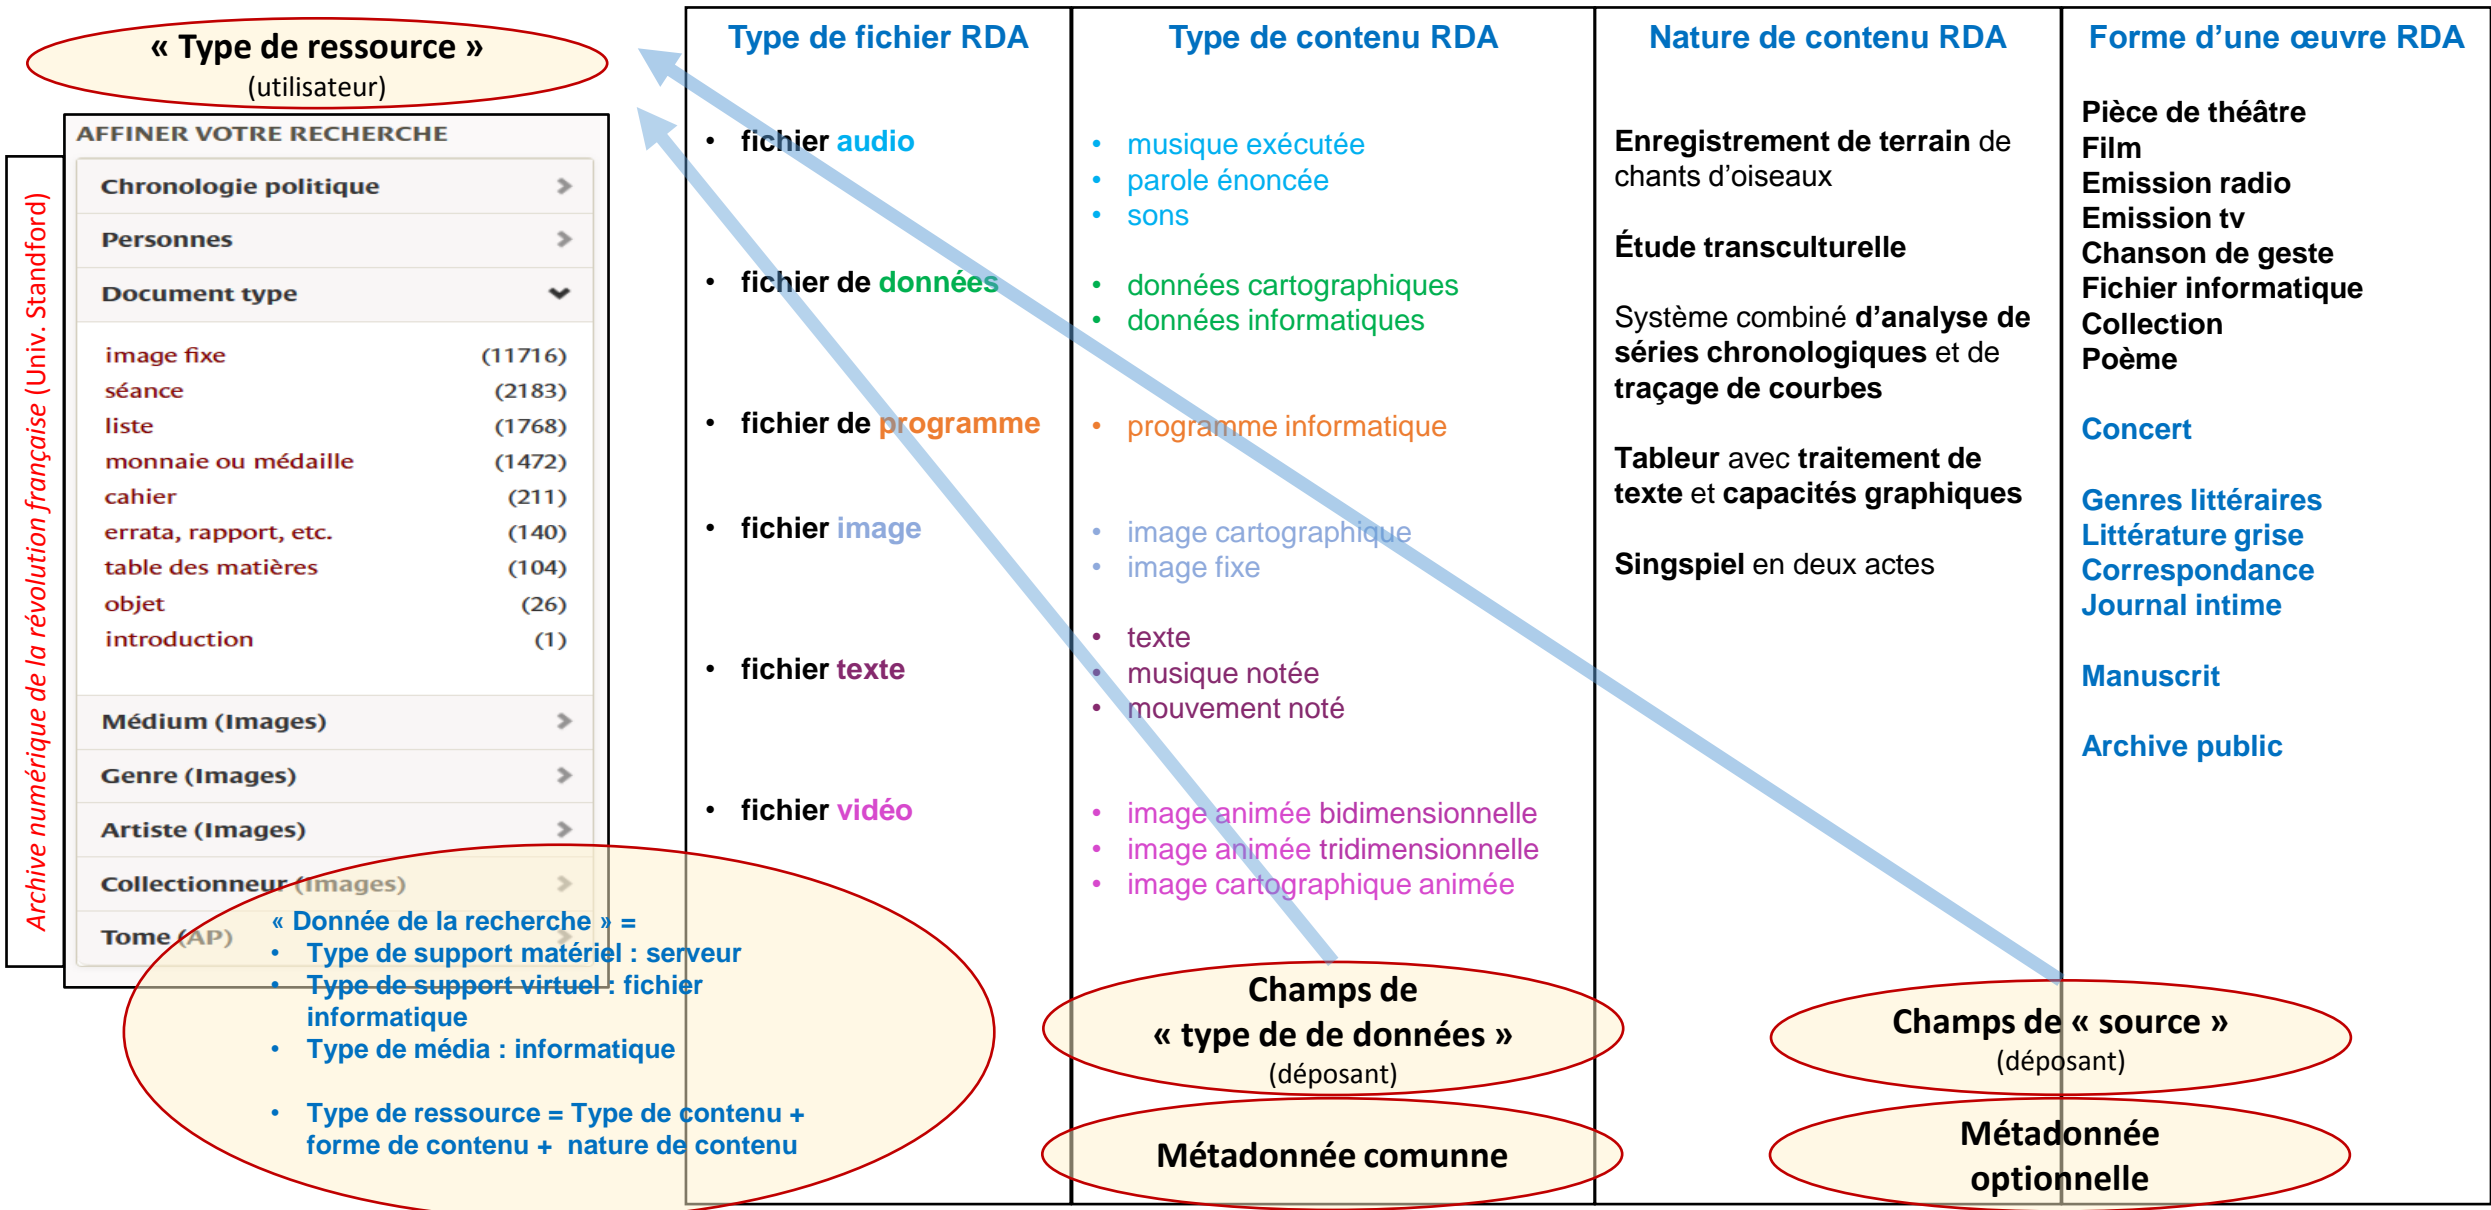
« Type de ressource »
(utilisateur)

Archive numérique de la révolution française (Univ. Standford)

AFFINER VOTRE RECHERCHE

Chronologie politique
Personnes
Document type

| | |
|---|---|
| image fixe | (11716) |
| séance | (2183) |
| liste | (1768) |
| monnaie ou médaille | (1472) |
| cahier | (211) |
| errata, rapport, etc. | (140) |
| table des matières | (104) |
| objet | (26) |
| introduction | (1) |

Médium (Images)
Genre (Images)
Artiste (Images)
Collectionneur (Images)
Tome (AP)

« Donnée de la recherche » =
• Type de support matériel : serveur
• Type de support virtuel : fichier informatique
• Type de média : informatique

• Type de ressource = Type de contenu + forme de contenu + nature de contenu

Type de fichier RDA

• fichier audio
• fichier de données
• fichier de programme
• fichier image
• fichier texte
• fichier vidéo

Type de contenu RDA

• musique exécutée
• parole énoncée
• sons

• données cartographiques
• données informatiques

• programme informatique

• image cartographique
• image fixe

• texte
• musique notée
• mouvement noté

• image animée bidimensionnelle
• image animée tridimensionnelle
• image cartographique animée

Champs de « type de de données »
(déposant)

Métadonnée comunne

Nature de contenu RDA

Enregistrement de terrain de chants d'oiseaux

Étude transculturelle

Système combiné d'analyse de séries chronologiques et de traçage de courbes

Tableur avec traitement de texte et capacités graphiques

Singspiel en deux actes

Champs de « source »
(déposant)

Métadonnée optionnelle

Forme d'une œuvre RDA

Pièce de théâtre
Film
Emission radio
Emission tv
Chanson de geste
Fichier informatique
Collection
Poème

Concert

Genres littéraires
Littérature grise
Correspondance
Journal intime

Manuscrit

Archive public